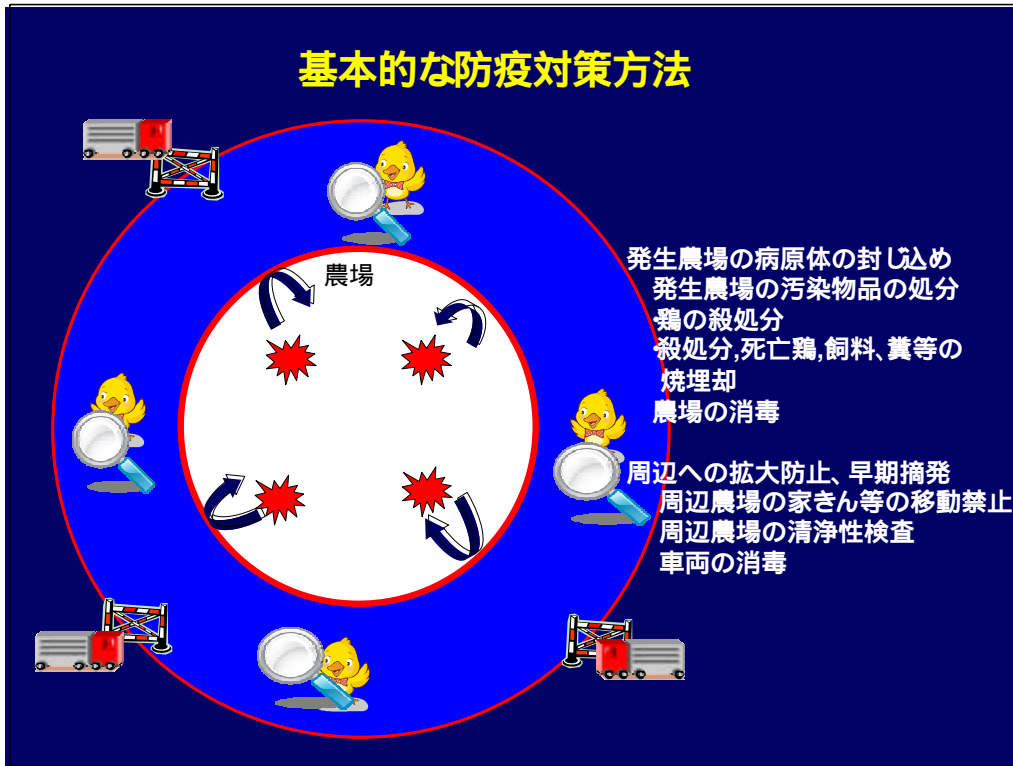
基本的な防疫対策方法

農場

発生農場の病原体の封じ込め
発生農場の汚染物品の処分
•鶏の殺処分
•殺処分,死亡鶏,飼料、糞等の焼埋却
農場の消毒

周辺への拡大防止、早期摘発
周辺農場の家きん等の移動禁止
周辺農場の清浄性検査
車両の消毒